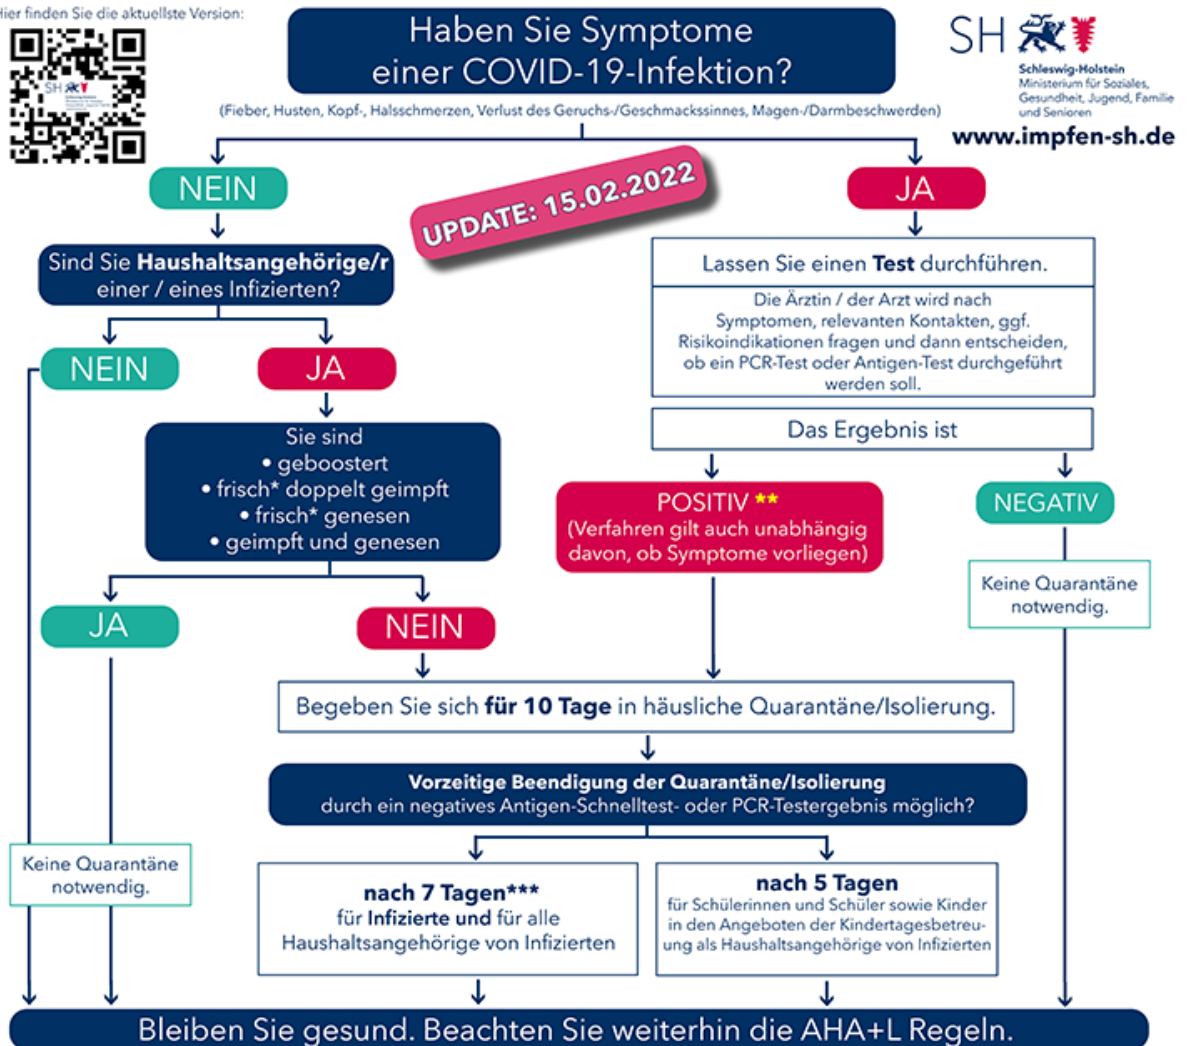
ier finden Sie die aktuellste Version:

Haben Sie Symptome einer COVID-19-Infektion?

(Fieber, Husten, Kopf-, Halsschmerzen, Verlust des Geruchs-/Geschmackssinnes, Magen-/Darmbeschwerden)

SH

Schleswig-Holstein
Ministerium für Soziales, Gesundheit, Jugend, Familie und Senioren

www.impfen-sh.de

UPDATE: 15.02.2022

NEIN

JA

Sind Sie **Haushaltsangehörige/r** einer / eines Infizierten?

NEIN

JA

Sie sind
• geboostert
• frisch* doppelt geimpft
• frisch* genesen
• geimpft und genesen

JA

NEIN

Lassen Sie einen **Test** durchführen.

Die Ärztin / der Arzt wird nach Symptomen, relevanten Kontakten, ggf. Risikoindikationen fragen und dann entscheiden, ob ein PCR-Test oder Antigen-Test durchgeführt werden soll.

Das Ergebnis ist

POSITIV **
(Verfahren gilt auch unabhängig davon, ob Symptome vorliegen)

NEGATIV

Keine Quarantäne notwendig.

Begeben Sie sich **für 10 Tage** in häusliche Quarantäne/Isolierung.

**Vorzeitige Beendigung der Quarantäne/Isolierung**
durch ein negatives Antigen-Schnelltest- oder PCR-Testergebnis möglich?

Keine Quarantäne notwendig.

**nach 7 Tagen*****
für **Infizierte und** für alle Haushaltsangehörige von Infizierten

**nach 5 Tagen**
für Schülerinnen und Schüler sowie Kinder in den Angeboten der Kindertagesbetreuung als Haushaltsangehörige von Infizierten

Bleiben Sie gesund. Beachten Sie weiterhin die AHA+L Regeln.